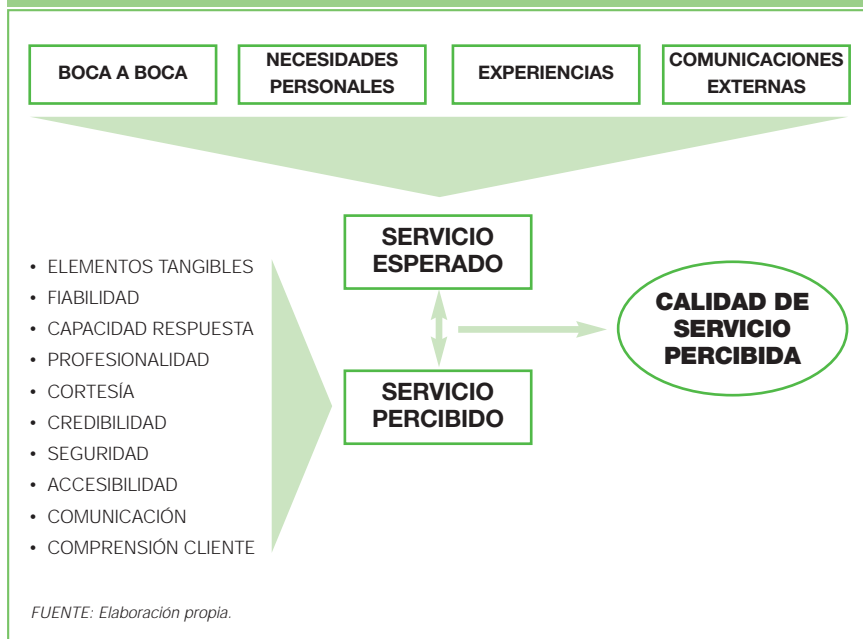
BOCA A BOCA

NECESIDADES PERSONALES

EXPERIENCIAS

COMUNICACIONES EXTERNAS

SERVICIO ESPERADO

• ELEMENTOS TANGIBLES
• FIABILIDAD
• CAPACIDAD RESPUESTA
• PROFESIONALIDAD
• CORTESÍA
• CREDIBILIDAD
• SEGURIDAD
• ACCESIBILIDAD
• COMUNICACIÓN
• COMPRENSIÓN CLIENTE

CALIDAD DE SERVICIO PERCIBIDA

SERVICIO PERCIBIDO

FUENTE: Elaboración propia.